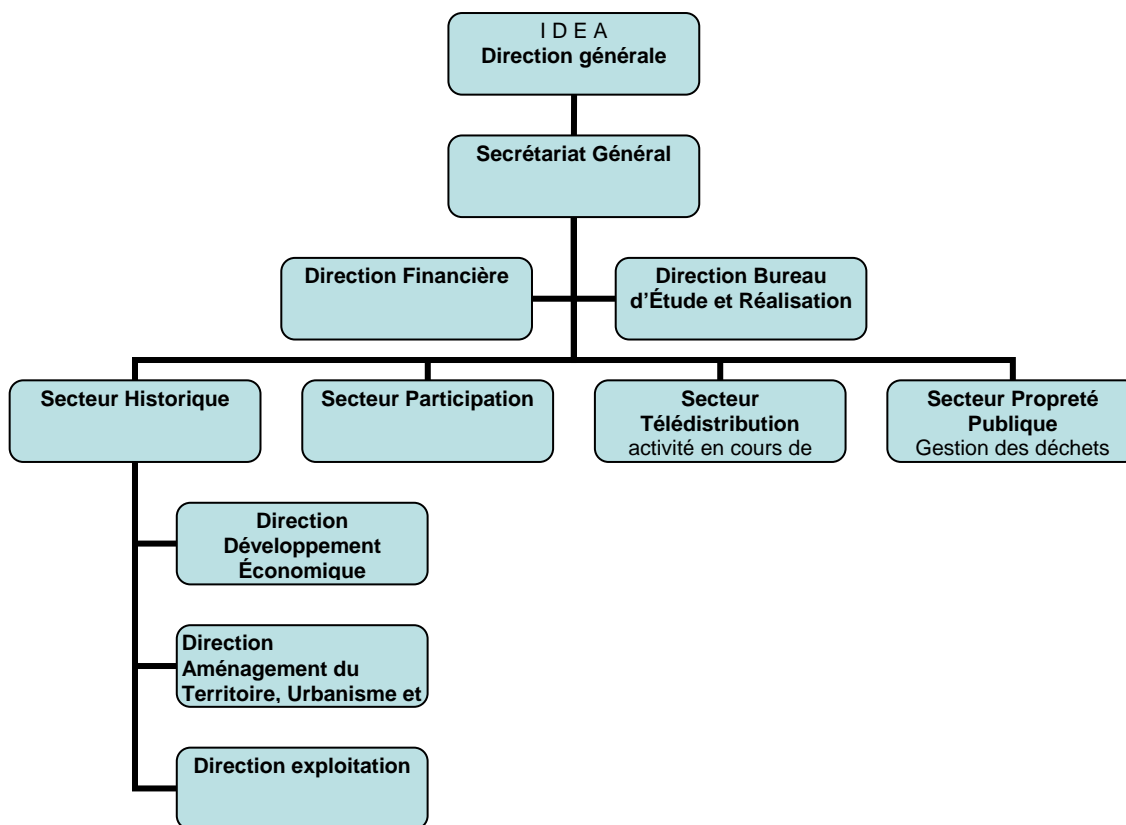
I D E A
Direction générale

Secrétariat Général

Direction Financière

Direction Bureau d'Étude et Réalisation

Secteur Historique

Secteur Participation

Secteur Télédistribution
activité en cours de

Secteur Propreté Publique
Gestion des déchets

Direction Développement Économique

Direction Aménagement du Territoire, Urbanisme et

Direction exploitation